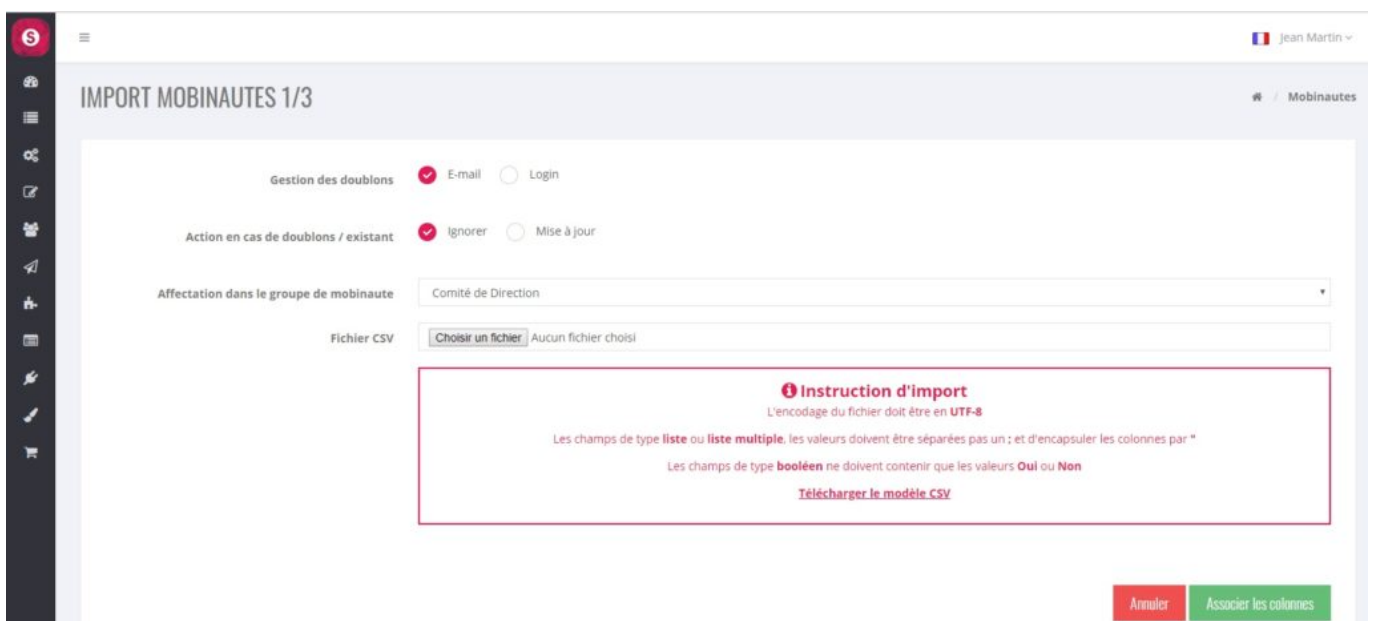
S

Jean Martin

IMPORT MOBINAUTES 1/3

/ Mobinautes

Gestion des doublons E-mail Login

Action en cas de doublons / existant Ignorer Mise à jour

Affectation dans le groupe de mobinaute Comité de Direction

Fichier CSV Choisir un fichier Aucun fichier choisi

Instruction d'import

L'encodage du fichier doit être en UTF-8

Les champs de type liste ou liste multiple, les valeurs doivent être séparées pas un ; et d'encapsuler les colonnes par "

Les champs de type booléen ne doivent contenir que les valeurs Oui ou Non

Télécharger le modèle CSV

Annuler Associer les colonnes